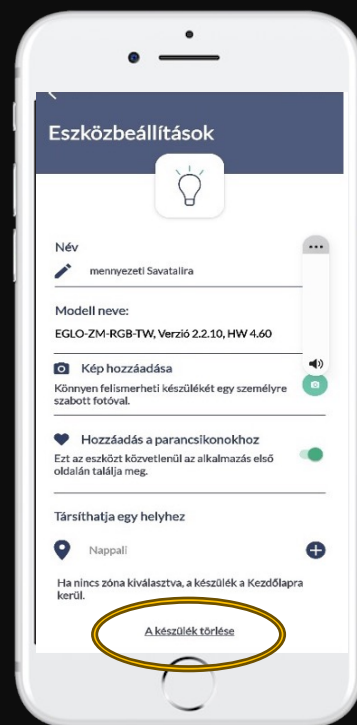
Eszközbeállítások

Név

mennyezeti Savatallra

Modell neve:

EGLO-ZM-RGB-TW, Verzió 2.2.10, HW 4.60

Kép hozzáadása

Könnyen felismerheti készülékét egy személyre szabott fotóval.

Hozzáadás a parancsikonokhoz

Ezt az eszközt közvetlenül az alkalmazás első oldalán találja meg.

Társíthatja egy helyhez

Nappali

Ha nincs zóna kiválasztva, a készülék a Kezdőlapra kerül.

A készülék törlése